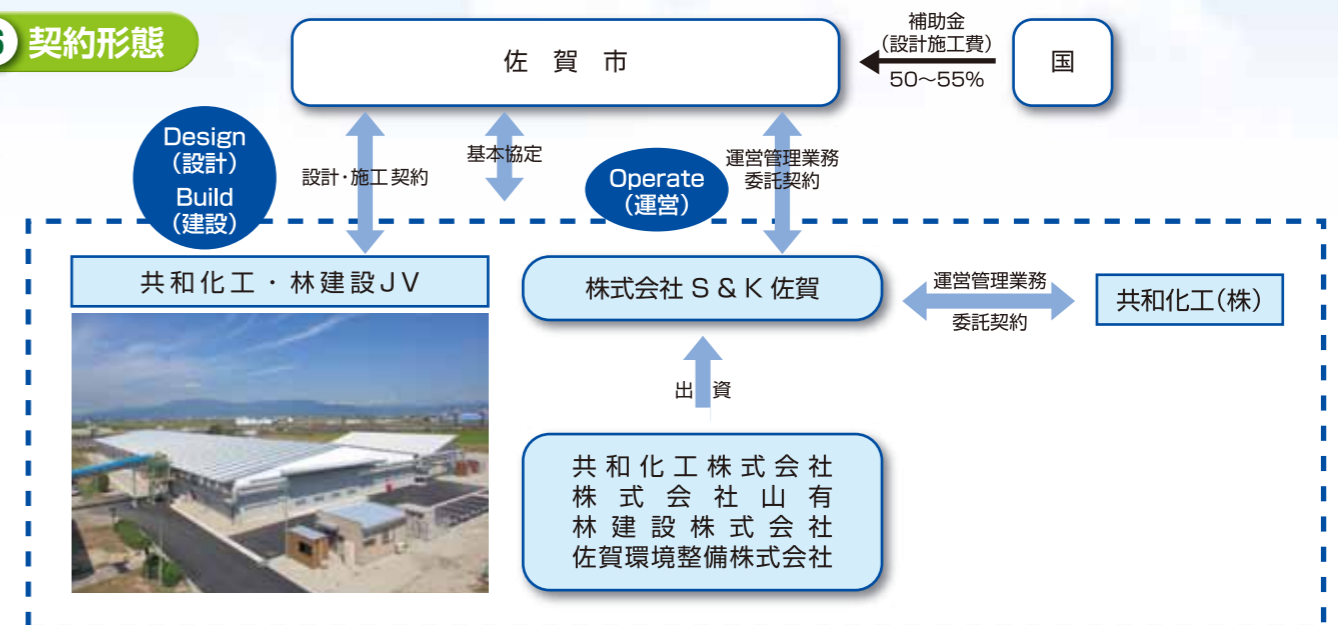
6 契約形態

佐賀市

補助金
(設計施工費)
50～55%

国

Design
(設計)
Build
(建設)

設計・施工契約

基本協定

Operate
(運営)

運営管理業務
委託契約

共和化工・林建設JV

株式会社S&K佐賀

運営管理業務
委託契約

共和化工(株)

出資

共和化工株式会社
株式会社山有
林建設株式会社
佐賀環境整備株式会社